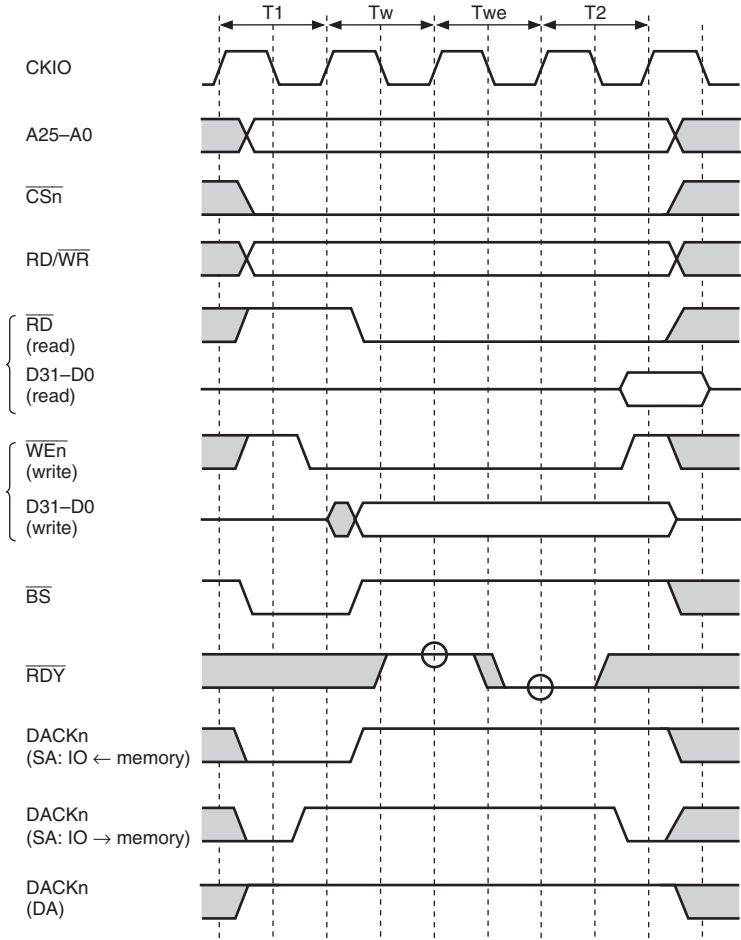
T1 Tw Twe T2

CKIO

A25–A0

$\overline{CSn}$

RD/$\overline{WR}$

$\overline{RD}$ (read)

D31–D0 (read)

$\overline{WEn}$ (write)

D31–D0 (write)

$\overline{BS}$

$\overline{RDY}$

DACKn (SA: IO ← memory)

DACKn (SA: IO → memory)

DACKn (DA)